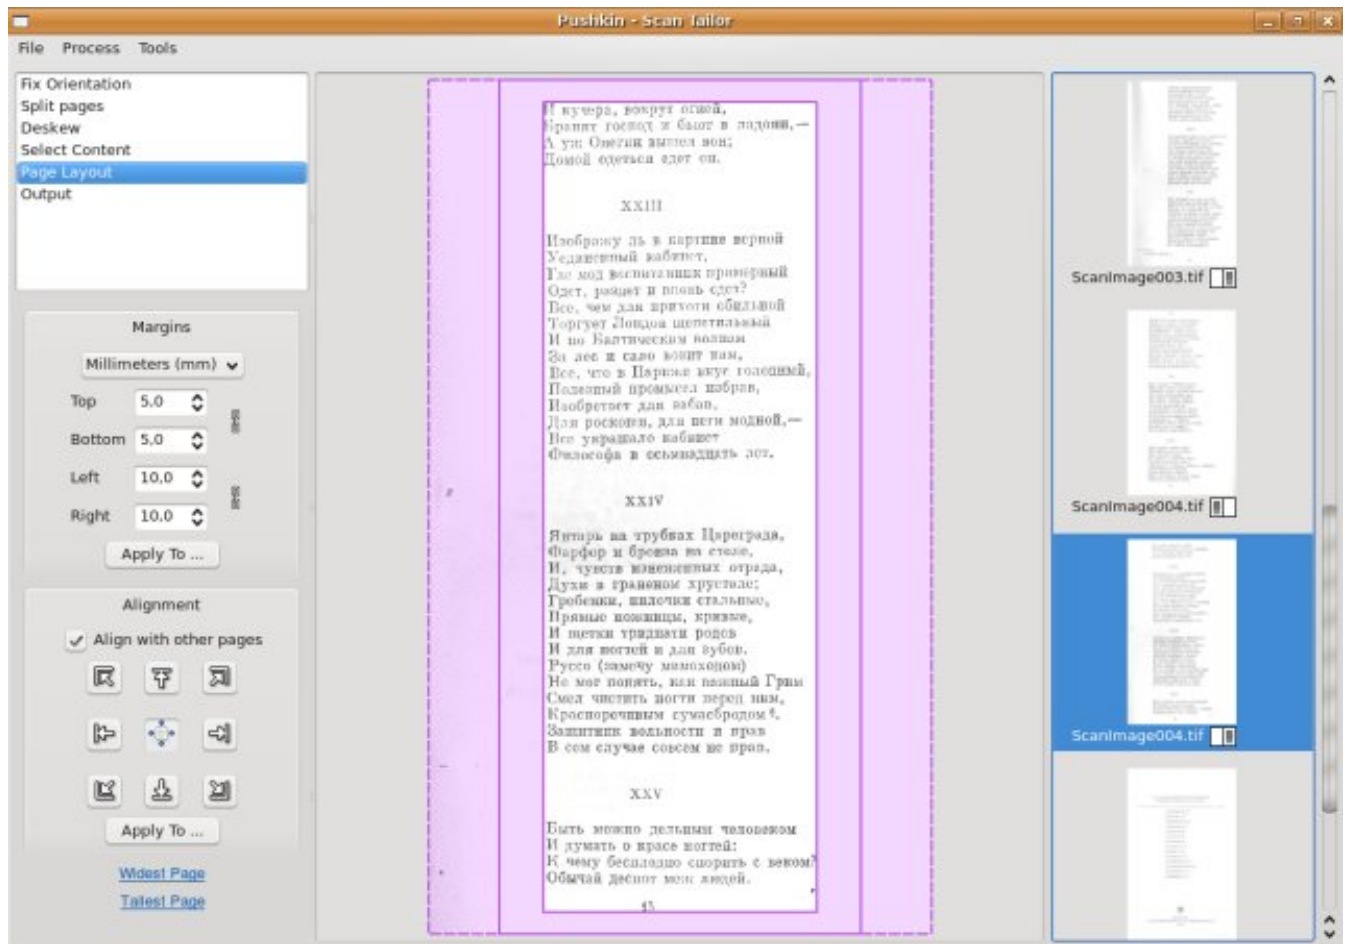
Pushkin - Scan Tailor

File Process Tools

Fix Orientation
Split pages
Deskew
Select Content
Page Layout
Output

Margins

Millimeters (mm)

Top 5.0
Bottom 5.0
Left 10.0
Right 10.0

Apply To ...

Alignment

Align with other pages

Apply To ...

Widest Page
Tallest Page

И кучера, вокруг огней,
Бранят господ и бьют в ладони,—
А уж Онегин вышел вон;
Домой одеться едет он.

XXIII

Изображу ль в картине верной
Уединенный кабинет,
Где мод воспитанник примерный
Одет, раздет и вновь одет?
Все, чем для прихоти обильной
Торгует Лондон щепетильный
И по Балтическим волнам
За лес и сало возит нам,
Все, что в Париже вкус голодный,
Полезный промысел избрав,
Изобретает для забав,
Для роскоши, для неги модной,—
Все украшало кабинет
Философа в осьмнадцать лет.

XXIV

Янтарь на трубках Цареграда,
Фарфор и бронза на столе,
И, чувств изнеженных отрада,
Духи в граненом хрустале;
Гребенки, пилочки стальные,
Прямые ножницы, кривые,
И щетки тридцати родов
И для ногтей и для зубов.
Руссо (замечу мимоходом)
Не мог понять, как важный Грим
Смел чистить ногти перед ним,
Красноречивым сумасбродом¹.
Защитник вольности и прав
В сем случае совсем не прав.

XXV

Быть можно дельным человеком
И думать о красе ногтей:
К чему бесплодно спорить с веком?
Обычай деспот меж людей.

15

ScanImage003.tif
ScanImage004.tif
ScanImage004.tif